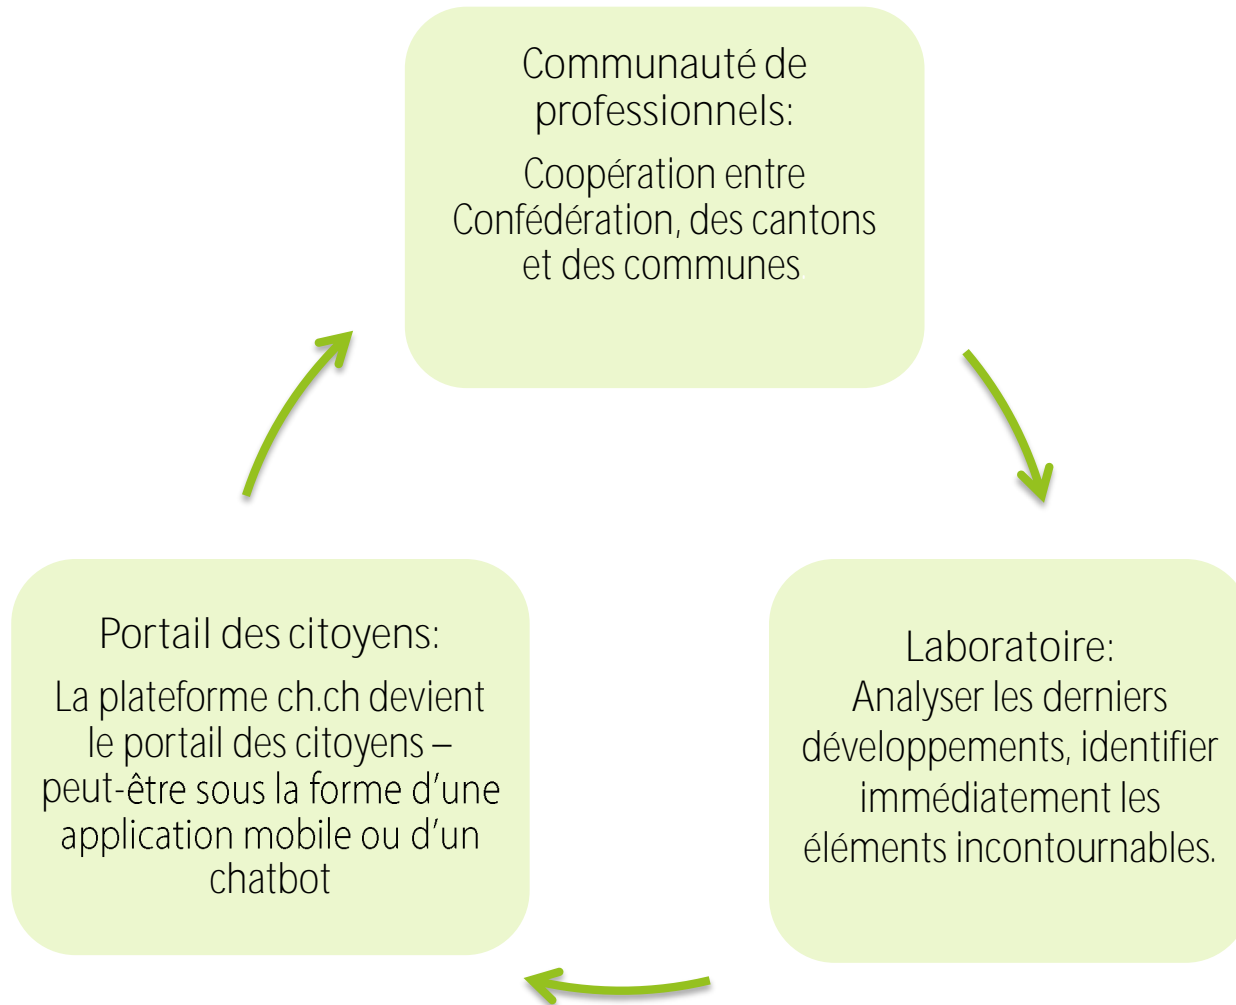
Communauté de professionnels:

Coopération entre Confédération, des cantons et des communes

Laboratoire:
Analyser les derniers développements, identifier immédiatement les éléments incontournables.

Portail des citoyens:

La plateforme ch.ch devient le portail des citoyens – peut-être sous la forme d'une application mobile ou d'un chatbot